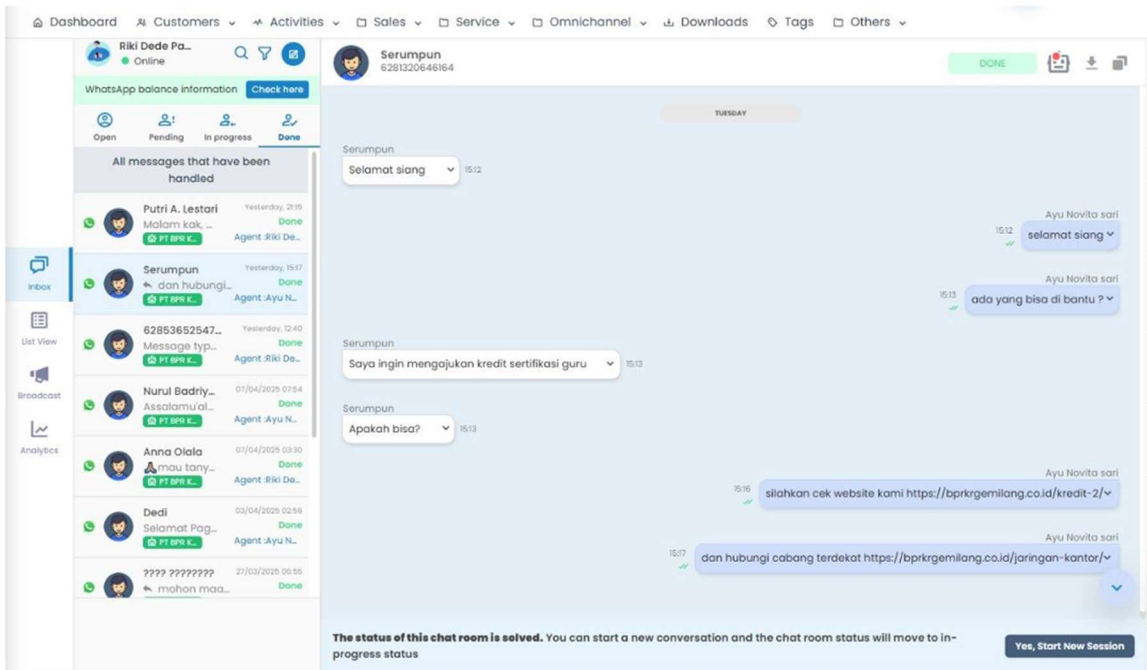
Dashboard Customers Activities Sales Service Omnichannel Downloads Tags Others

Riki Dede Pa...
Online

WhatsApp balance information Check here

Open Pending In progress Done

All messages that have been handled

Putri A. Lestari Yesterday, 21:15
Malam kak, ... Done
PT BPR K... Agent :Riki De...

Serumpun Yesterday, 15:17
dan hubungi... Done
PT BPR K... Agent :Ayu N...

62853652547... Yesterday, 12:40
Message typ... Done
PT BPR K... Agent :Riki De...

Nurul Badriy... 07/04/2025 07:54
Assalamu'al... Done
PT BPR K... Agent :Ayu N...

Anna Olala 07/04/2025 03:30
mau tany... Done
PT BPR K... Agent :Riki De...

Dedi 03/04/2025 02:58
Selamat Pag... Done
PT BPR K... Agent :Ayu N...

???? ???????? 27/03/2025 00:55
mohon maa... Done

Inbox
List View
Broadcast
Analytics

Serumpun
6281320646164

DONE

TUESDAY

Serumpun
Selamat siang 15:12

Ayu Novita sari
15:12 selamat siang

Ayu Novita sari
15:13 ada yang bisa di bantu ?

Serumpun
Saya ingin mengajukan kredit sertifikasi guru 15:13

Serumpun
Apakah bisa? 15:13

Ayu Novita sari
15:16 silahkan cek website kami https://bprkrgemilang.co.id/kredit-2/

Ayu Novita sari
15:17 dan hubungi cabang terdekat https://bprkrgemilang.co.id/jaringan-kantor/

**The status of this chat room is solved.** You can start a new conversation and the chat room status will move to in-progress status

Yes, Start New Session